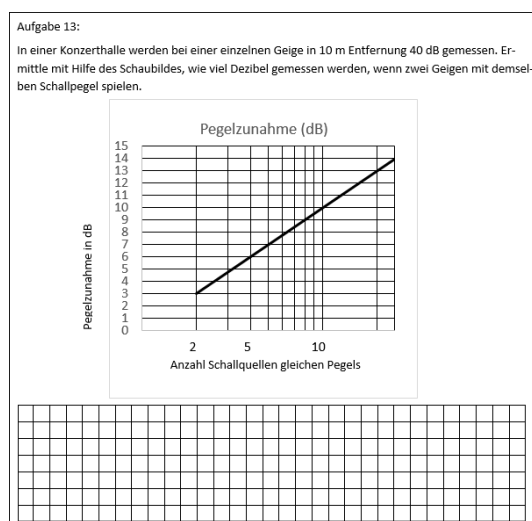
Aufgabe 13:

In einer Konzerthalle werden bei einer einzelnen Geige in 10 m Entfernung 40 dB gemessen. Ermittle mit Hilfe des Schaubildes, wie viel Dezibel gemessen werden, wenn zwei Geigen mit demselben Schallpegel spielen.

Pegelzunahme (dB)

15
14
13
12
11
10
9
8
7
6
5
4
3
2
1
0

Pegelzunahme in dB

2 5 10

Anzahl Schallquellen gleichen Pegels